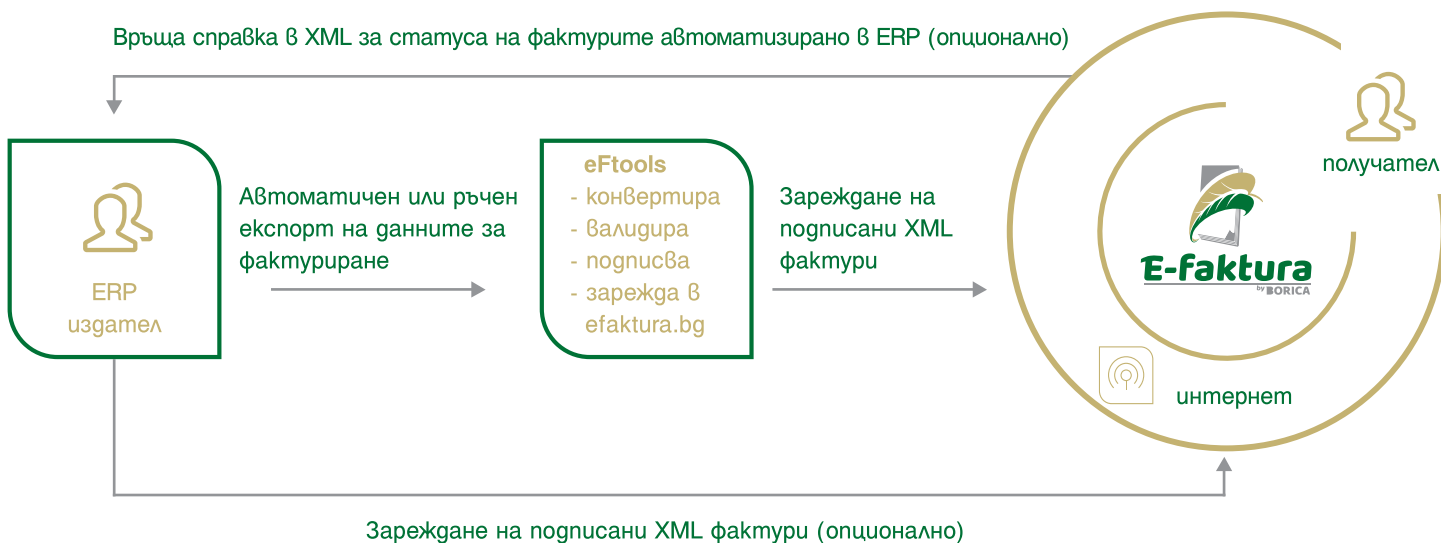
Връща справка в XML за статуса на фактурите автоматизирано в ERP (опционално)

ERP
издател

Автоматичен или ръчен експорт на данните за фактуриране

eFtools
- конвертира
- валидира
- подписва
- зарежда в efaktura.bg

Зареждане на подписани XML фактури

получател

E-faktura
by BORICA

интернет

Зареждане на подписани XML фактури (опционално)